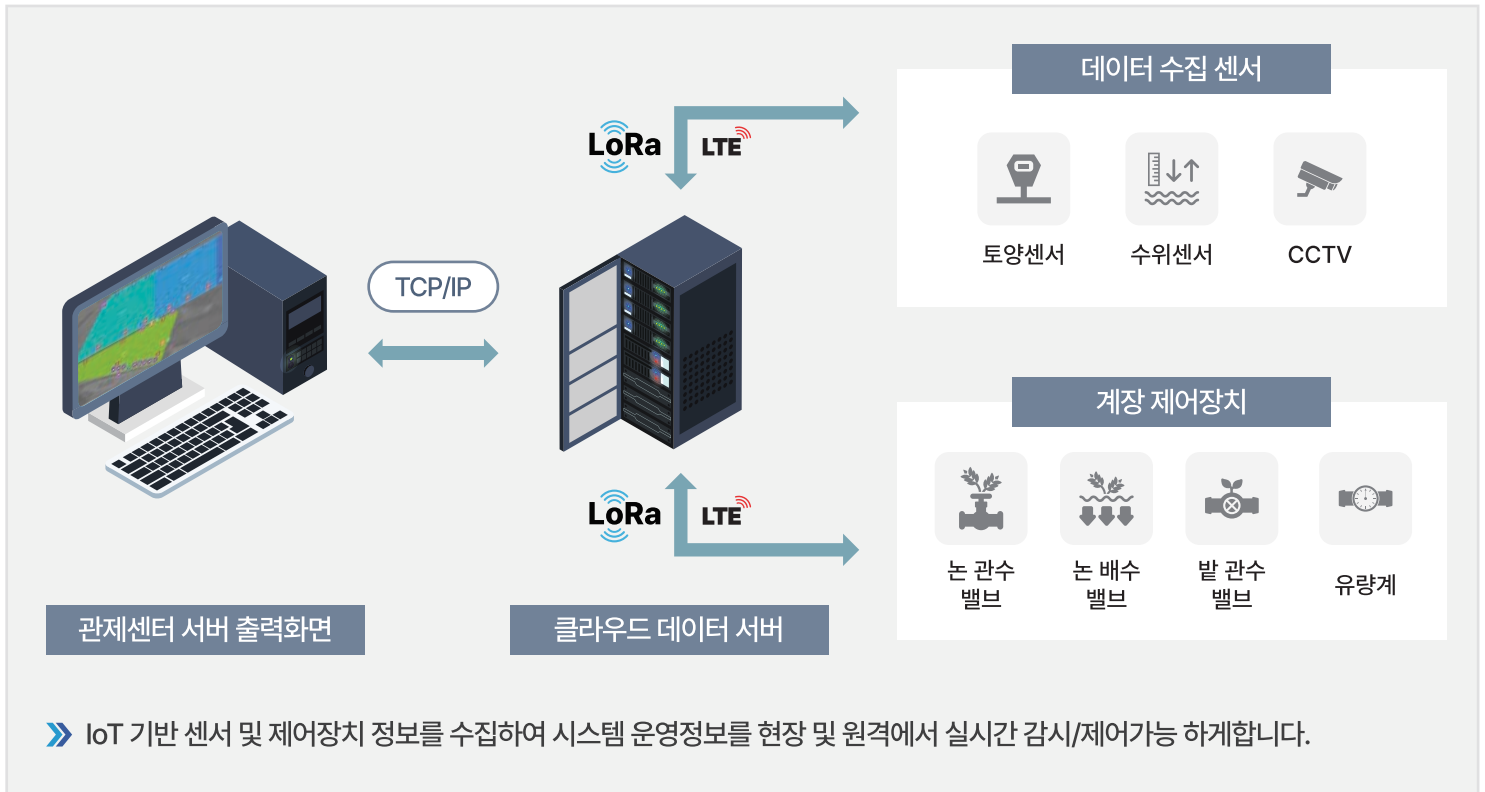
TCP/IP

LoRa LTE

LoRa LTE

데이터 수집 센서

토양센서

수위센서

CCTV

계장 제어장치

논 관수 밸브

논 배수 밸브

밭 관수 밸브

유량계

관제센터 서버 출력화면

클라우드 데이터 서버

IoT 기반 센서 및 제어장치 정보를 수집하여 시스템 운영정보를 현장 및 원격에서 실시간 감시/제어가능 하게합니다.